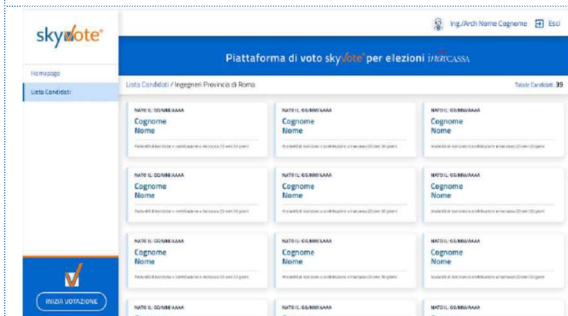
skyvote®

Ing./Arch Nome Cognome Esci

Piattaforma di voto skyvote® per elezioni inarCASSA

Homepage

Lista Candidati

Lista Candidati / Ingegneri Provincia di Roma

Totale Candidati 39

NATO IL: GG/MM/AAAA
Cognome
Nome
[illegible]

NATO IL: GG/MM/AAAA
Cognome
Nome
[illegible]

NATO IL: GG/MM/AAAA
Cognome
Nome
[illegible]

NATO IL: GG/MM/AAAA
Cognome
Nome
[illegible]

NATO IL: GG/MM/AAAA
Cognome
Nome
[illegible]

NATO IL: GG/MM/AAAA
Cognome
Nome
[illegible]

NATO IL: GG/MM/AAAA
Cognome
Nome
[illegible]

NATO IL: GG/MM/AAAA
Cognome
Nome
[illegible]

NATO IL: GG/MM/AAAA
Cognome
Nome
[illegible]

NATO IL: GG/MM/AAAA

NATO IL: GG/MM/AAAA

NATO IL: GG/MM/AAAA

INIZIA VOTAZIONE